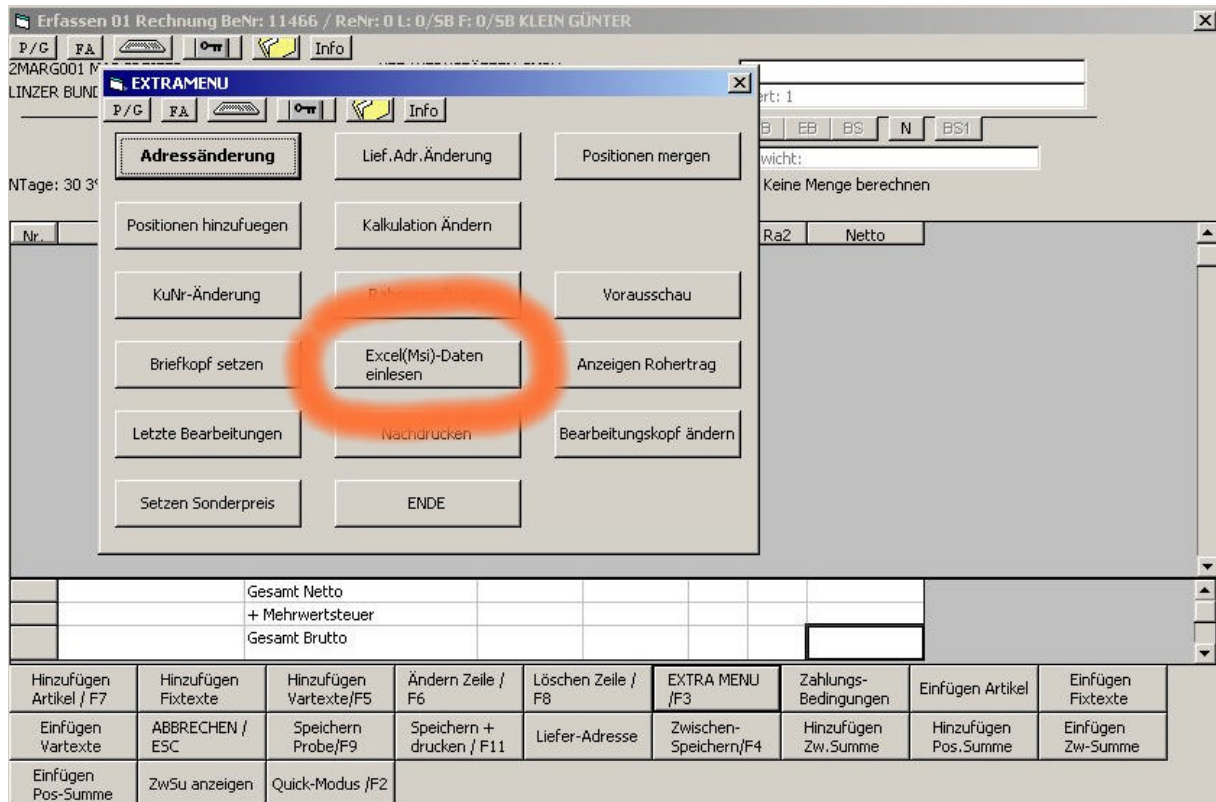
Erfassen 01 Rechnung BeNr: 11466 / ReNr: 0 L: 0/SB F: 0/SB KLEIN GÜNTER

P/G FA Info

2MARG001 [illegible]

LINZER BUND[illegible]

EXTRAMENU

P/G FA Info

Adressänderung | Lief.Adr.Änderung | Positionen mergen

Positionen hinzufuegen | Kalkulation Ändern

KuNr-Änderung | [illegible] | Vorausschau

Briefkopf setzen | Excel(Msi)-Daten einlesen | Anzeigen Rohertrag

Letzte Bearbeitungen | Nachdrucken | Bearbeitungskopf ändern

Setzen Sonderpreis | ENDE

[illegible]ert: 1

B EB BS N BS1

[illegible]wicht:

Keine Menge berechnen

NTage: 30 3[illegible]

Nr.

Ra2 Netto

Gesamt Netto

+ Mehrwertsteuer

Gesamt Brutto

| Hinzufügen Artikel / F7 | Hinzufügen Fixtexte | Hinzufügen Vartexte/F5 | Ändern Zeile / F6 | Löschen Zeile / F8 | EXTRA MENU /F3 | Zahlungs-Bedingungen | Einfügen Artikel | Einfügen Fixtexte |
|---|---|---|---|---|---|---|---|---|
| Einfügen Vartexte | ABBRECHEN / ESC | Speichern Probe/F9 | Speichern + drucken / F11 | Liefer-Adresse | Zwischen-Speichern/F4 | Hinzufügen Zw.Summe | Hinzufügen Pos.Summe | Einfügen Zw-Summe |
| Einfügen Pos-Summe | ZwSu anzeigen | Quick-Modus /F2 | | | | | | |